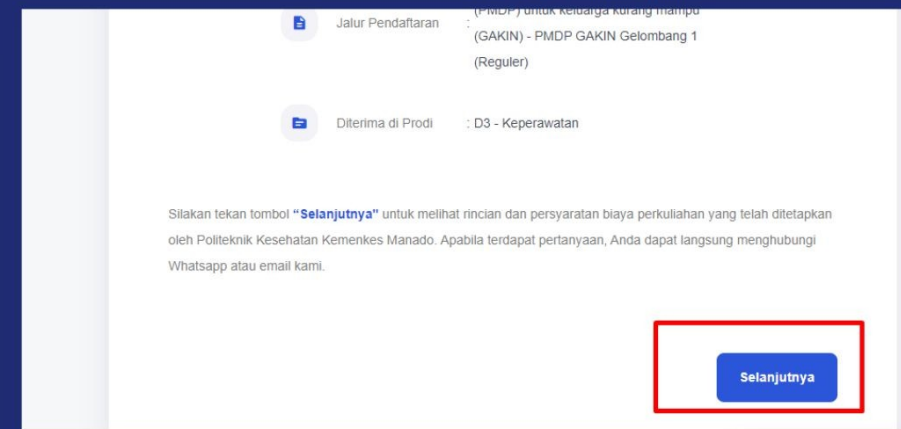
Jalur Pendaftaran : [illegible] (GAKIN) - PMDP GAKIN Gelombang 1 (Reguler)

Diterima di Prodi : D3 - Keperawatan

Silakan tekan tombol **"Selanjutnya"** untuk melihat rincian dan persyaratan biaya perkuliahan yang telah ditetapkan oleh Politeknik Kesehatan Kemenkes Manado. Apabila terdapat pertanyaan, Anda dapat langsung menghubungi Whatsapp atau email kami.

Selanjutnya